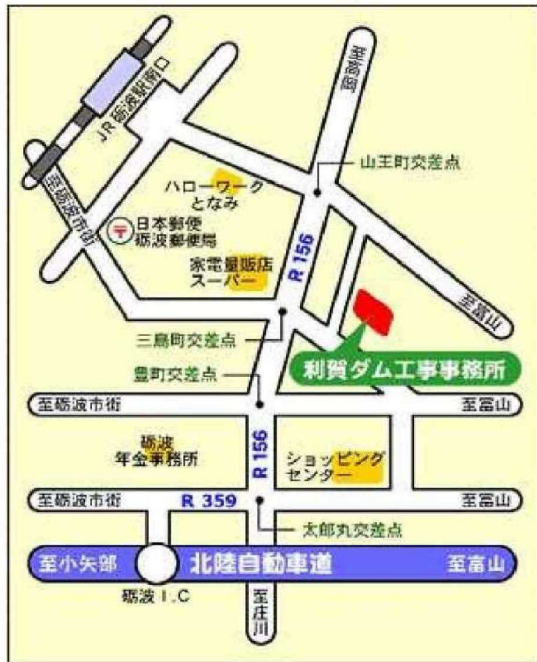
JR砺波駅南口

至砺波市街

至高岡

山王町交差点

ハローワーク
となみ

日本郵便
砺波郵便局

家電量販店
スーパー

R 156

至富山

三島町交差点

利賀ダム工事事務所

豊町交差点

至砺波市街

至富山

砺波
年金事務所

R 156

ショッピング
センター

至砺波市街

R 359

至富山

太郎丸交差点

至小矢部

北陸自動車道

至富山

砺波 I.C

至庄川